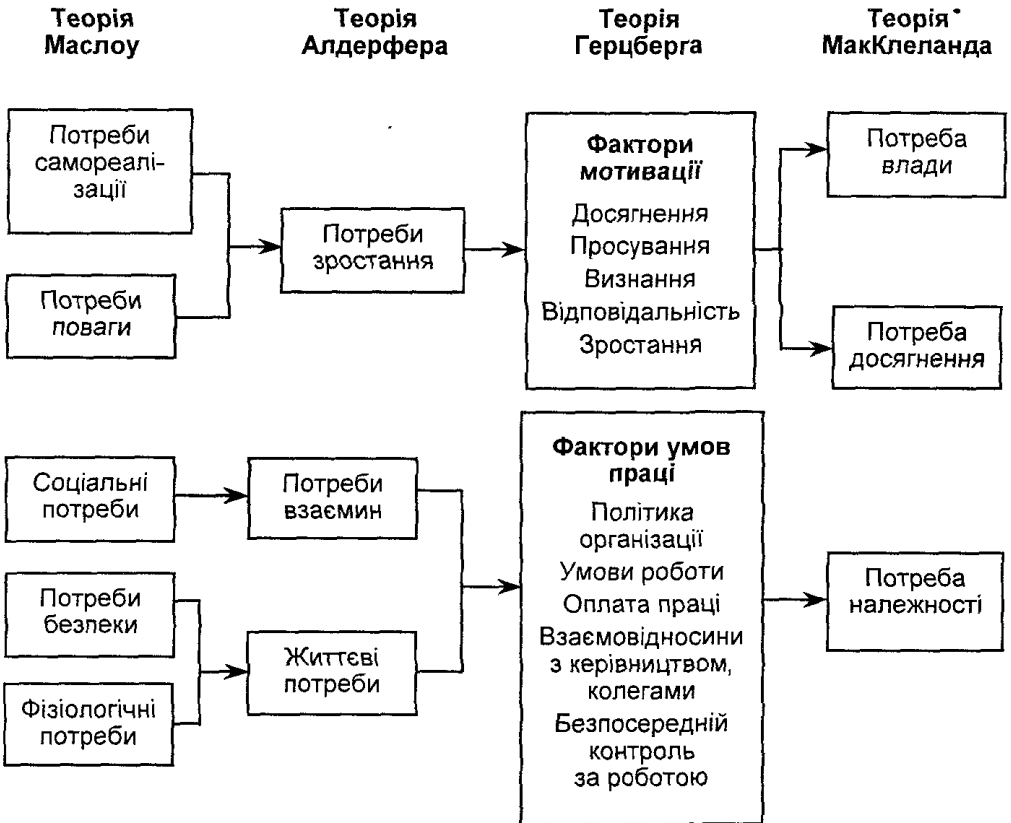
Теорія Маслоу

Теорія Алдерфера

Теорія Герцберга

Теорія МакКлеланда

Потреби самореалізації

Потреби поваги

Потреби зростання

Фактори мотивації

Досягнення

Просування

Визнання

Відповідальність

Зростання

Потреба влади

Потреба досягнення

Соціальні потреби

Потреби безпеки

Фізіологічні потреби

Потреби взаємин

Життєві потреби

Фактори умов праці

Політика організації

Умови роботи

Оплата праці

Взаємовідносини з керівництвом, колегами

Безпосередній контроль за роботою

Потреба належності